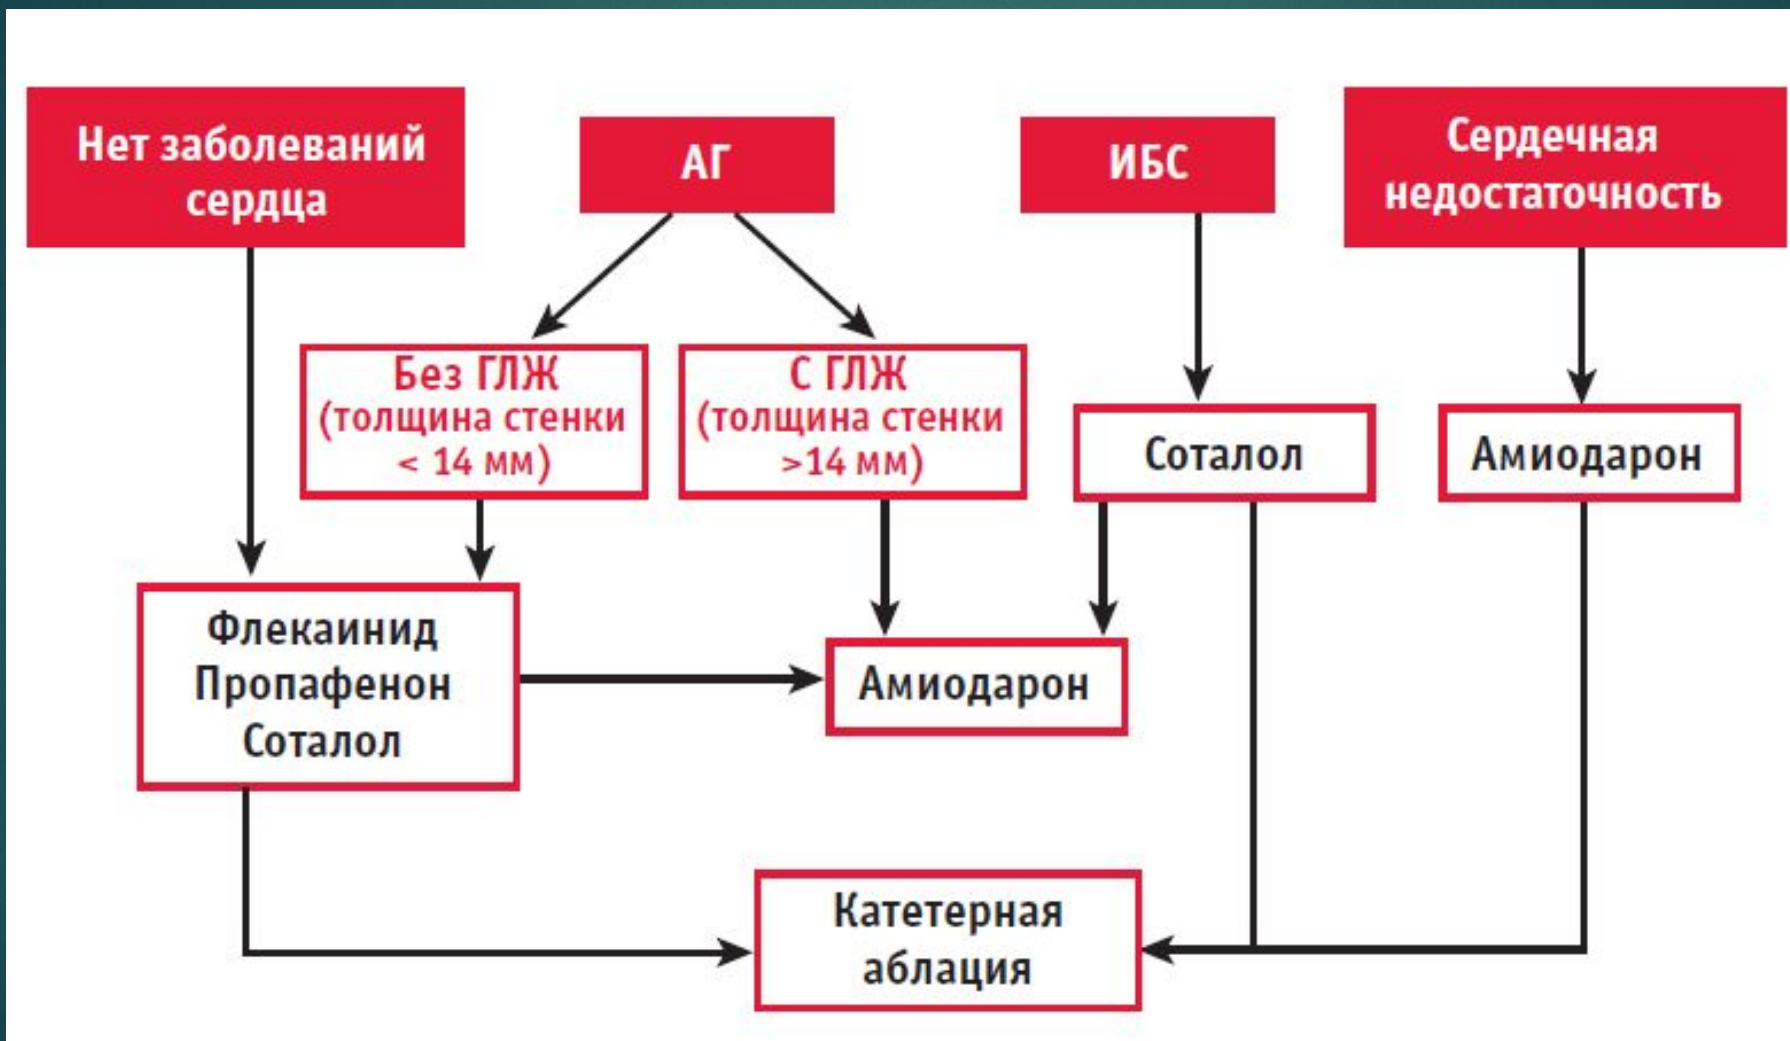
Нет заболеваний сердца

АГ

ИБС

Сердечная недостаточность

Без ГЛЖ (толщина стенки < 14 мм)

С ГЛЖ (толщина стенки >14 мм)

Соталол

Амиодарон

Флекаинид
Пропафенон
Соталол

Амиодарон

Катетерная абляция